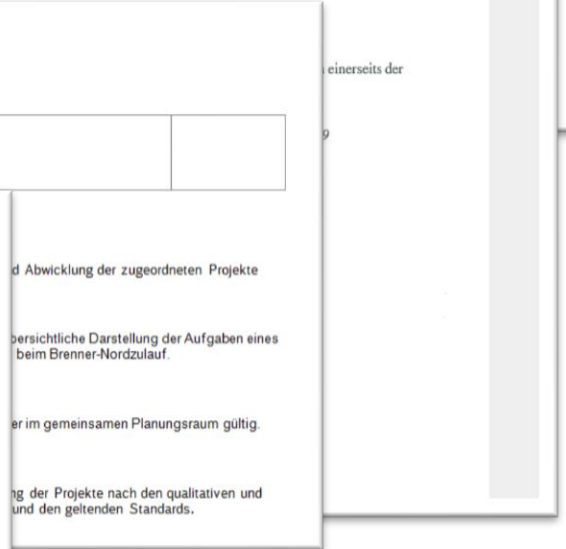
einerseits der

9

d Abwicklung der zugeordneten Projekte

bersichtliche Darstellung der Aufgaben eines beim Brenner-Nordzulauf.

er im gemeinsamen Planungsraum gültig.

ng der Projekte nach den qualitativen und und den geltenden Standards.